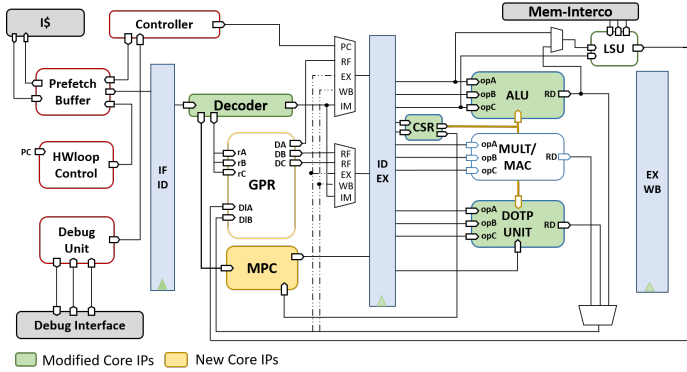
I$
Controller
Mem-Interco
Prefetch Buffer
PC
RF
EX
WB
IM
LSU
IF ID
Decoder
ID EX
opA
opB
opC
ALU
RD
CSR
PC
HWloop Control
rA
rB
rC
GPR
DA
DB
DC
RF
RF
EX
WB
IM
opA
opB
opC
MULT/ MAC
RD
EX WB
Debug Unit
DIA
DIB
opA
opB
opC
DOTP UNIT
RD
MPC
Debug Interface
Modified Core IPs
New Core IPs